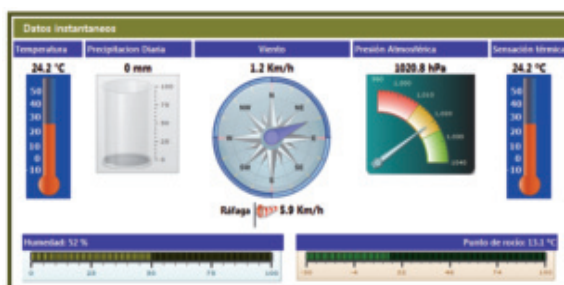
Datos instantaneos

Temperatura

24.2 °C

50
40
30
20
10
0
10

Precipitacion Diaria

0 mm

Viento

1.2 Km/h

Ráfaga 5.9 Km/h

Presión Atmosférica

1020.8 hPa

Sensación térmica

24.2 °C

50
40
30
20
10
0
10

Humedad: 52 %

Punto de rocio: 13.1 °C